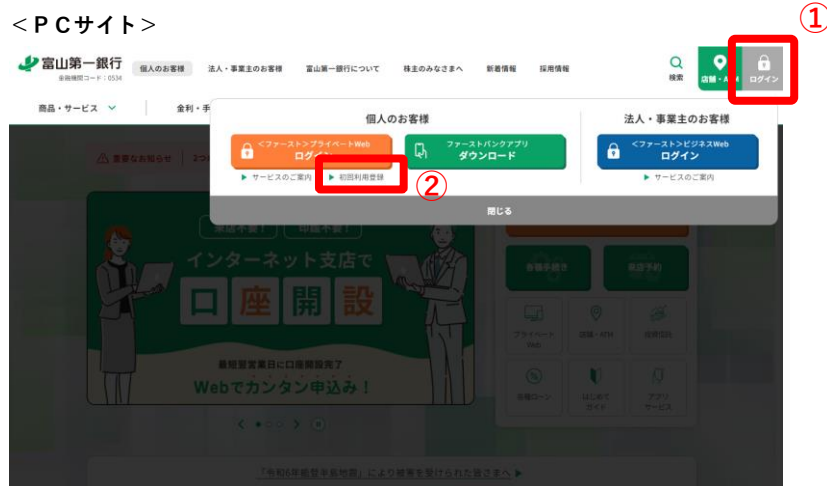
<ＰＣサイト>

①

富山第一銀行 金融機関コード：0534

個人のお客様　法人・事業主のお客様　富山第一銀行について　株主のみなさまへ　新着情報　採用情報

検索　店舗・ATM　ログイン

商品・サービス　金利・手

個人のお客様

<ファースト>プライベートWeb ログイン

ファーストバンクアプリ ダウンロード

▶ サービスのご案内　▶ 初回利用登録

②

法人・事業主のお客様

<ファースト>ビジネスWeb ログイン

▶ サービスのご案内

閉じる

重要なお知らせ

来店不要！　印鑑不要！

インターネット支店で

口座開設

最短翌営業日に口座開設完了

Webでカンタン申込み！

各種手続き　来店予約

プライベートWeb　店舗・ATM　金利情報

各種ローン　はじめてガイド　アプリサービス

「令和6年能登半島地震」により被害を受けられた皆さまへ ▶